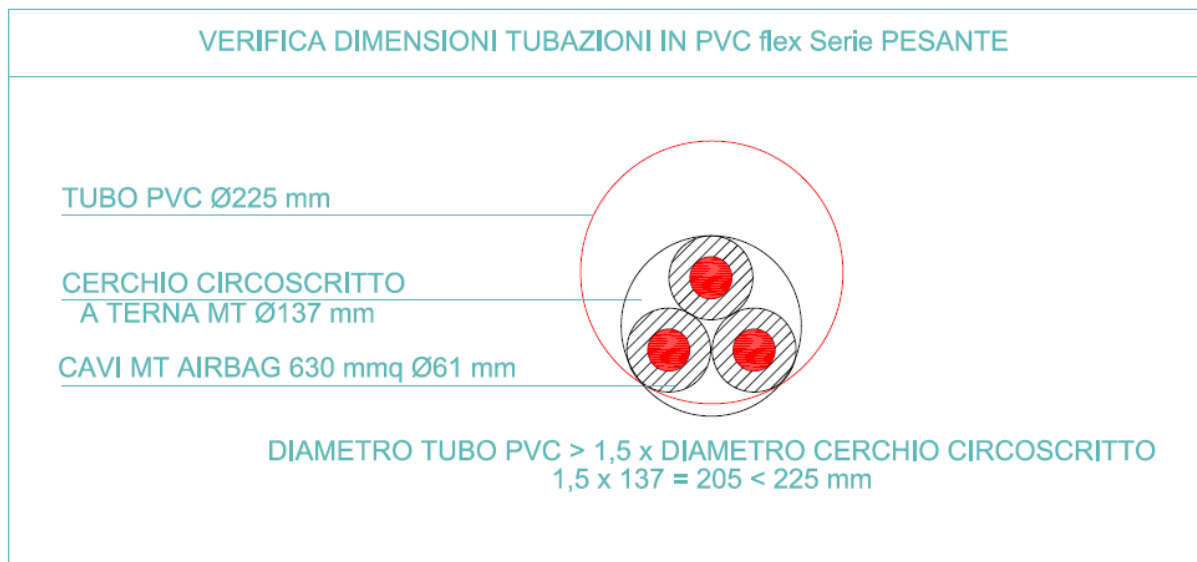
VERIFICA DIMENSIONI TUBAZIONI IN PVC flex Serie PESANTE

TUBO PVC Ø225 mm

CERCHIO CIRCOSCRITTO
A TERNA MT Ø137 mm

CAVI MT AIRBAG 630 mmq Ø61 mm

DIAMETRO TUBO PVC > 1,5 x DIAMETRO CERCHIO CIRCOSCRITTO
1,5 x 137 = 205 < 225 mm